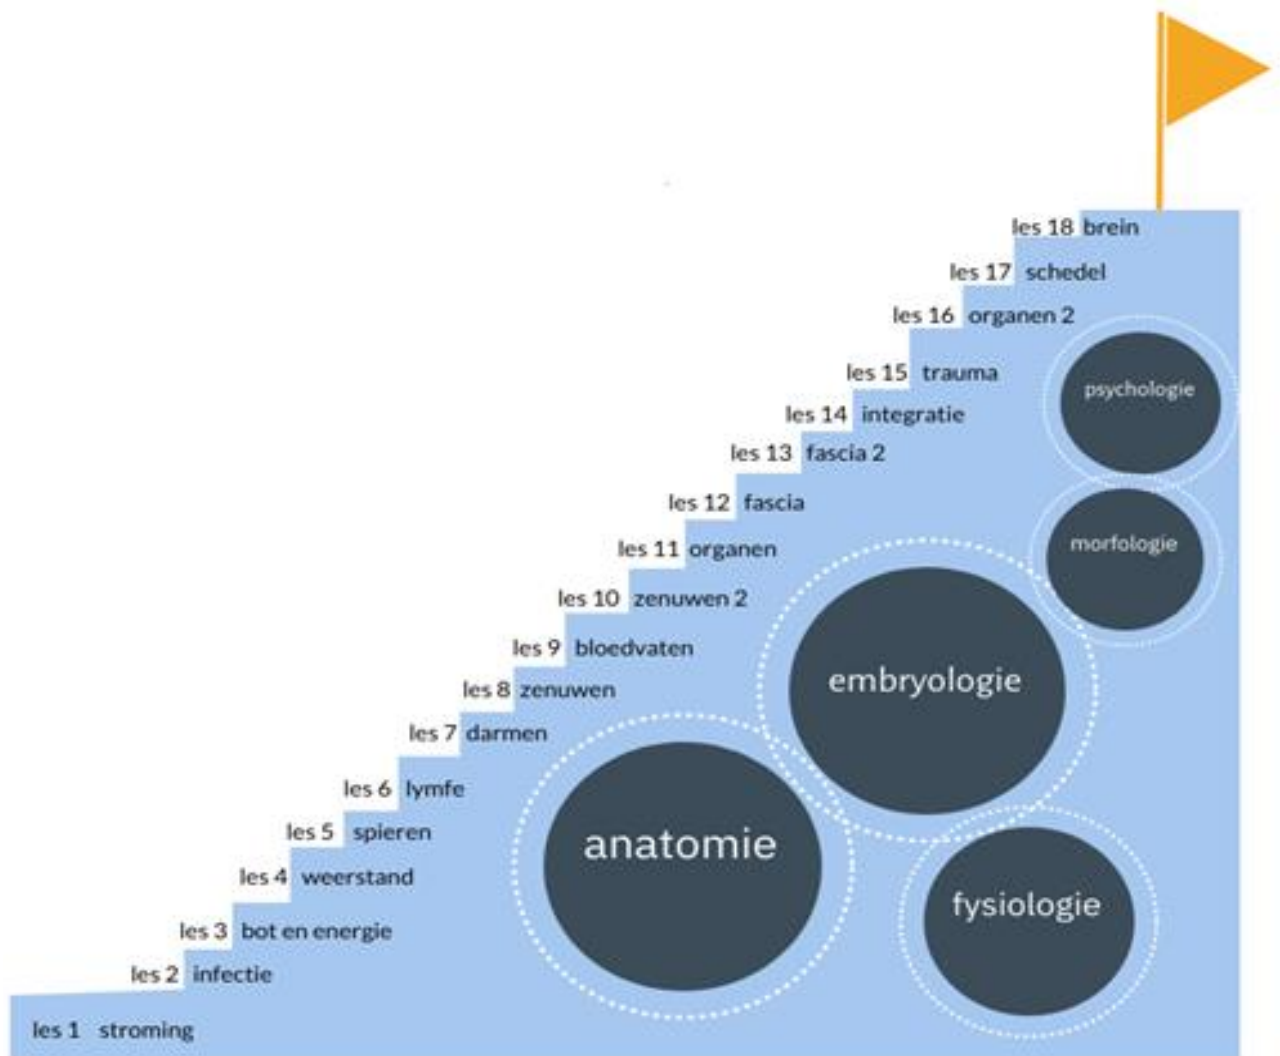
les 18 brein
les 17 schedel
les 16 organen 2
les 15 trauma
les 14 integratie
les 13 fascia 2
les 12 fascia
les 11 organen
les 10 zenuwen 2
les 9 bloedvaten
les 8 zenuwen
les 7 darmen
les 6 lymfe
les 5 spieren
les 4 weerstand
les 3 bot en energie
les 2 infectie
les 1 stroming

psychologie
morfologie
embryologie
anatomie
fysiologie